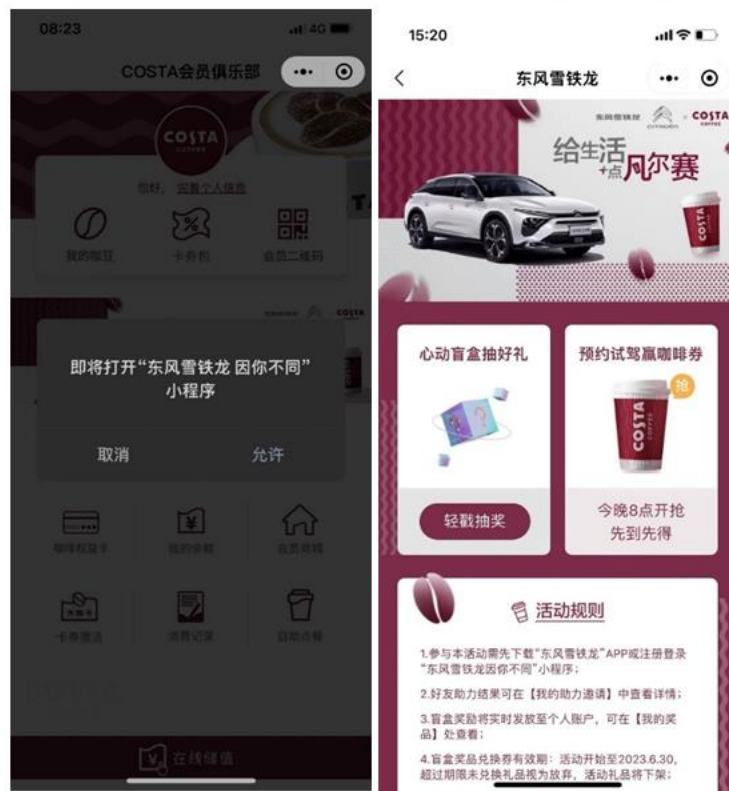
08:23

4G

COSTA会员俱乐部

COSTA

您好, 完善个人信息

我的咖豆

卡券包

会员二维码

COSTA

即将打开“东风雪铁龙 因你不同”小程序

取消

允许

咖啡权益卡

我的余额

会员福利

卡券激活

消费记录

自助点餐

在线储值

15:20

东风雪铁龙

东风雪铁龙

COSTA

给生活+点风尔赛

心动盲盒抽好礼

预约试驾赢咖啡券

抢

轻戳抽奖

今晚8点开抢
先到先得

活动规则

1.参与本活动需先下载“东风雪铁龙”APP或注册登录“东风雪铁龙因你不同”小程序;

2.好友助力结果可在【我的助力邀请】中查看详情;

3.盲盒奖励将实时发放至个人账户, 可在【我的奖品】处查看;

4.盲盒奖品兑换券有效期: 活动开始至2023.6.30, 超过期限未兑换礼品视为放弃, 活动礼品将下架;